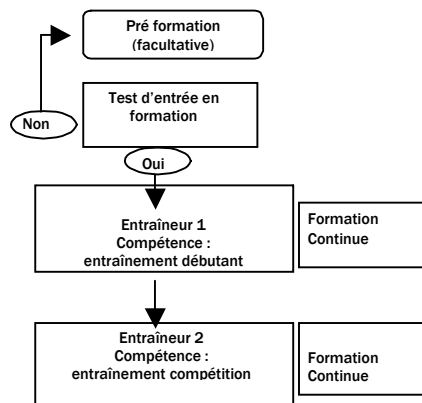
Pré formation
(facultative)

Non

Test d'entrée en formation

Oui

Entraîneur 1
Compétence :
entraînement débutant

Formation
Continue

Entraîneur 2
Compétence :
entraînement compétition

Formation
Continue